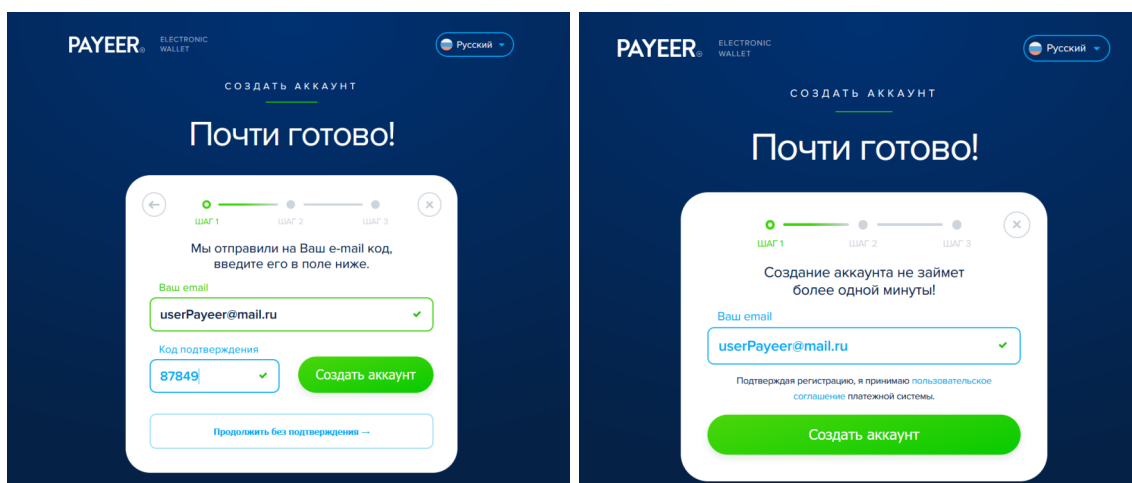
PAYEER® ELECTRONIC WALLET

Русский

СОЗДАТЬ АККАУНТ

Почти готово!

ШАГ 1 ШАГ 2 ШАГ 3

Мы отправили на Ваш e-mail код, введите его в поле ниже.

Ваш email

userPayeer@mail.ru

Код подтверждения

87849

Создать аккаунт

Продолжить без подтверждения →

PAYEER® ELECTRONIC WALLET

Русский

СОЗДАТЬ АККАУНТ

Почти готово!

ШАГ 1 ШАГ 2 ШАГ 3

Создание аккаунта не займет более одной минуты!

Ваш email

userPayeer@mail.ru

Подтверждая регистрацию, я принимаю пользовательское соглашение платежной системы.

Создать аккаунт